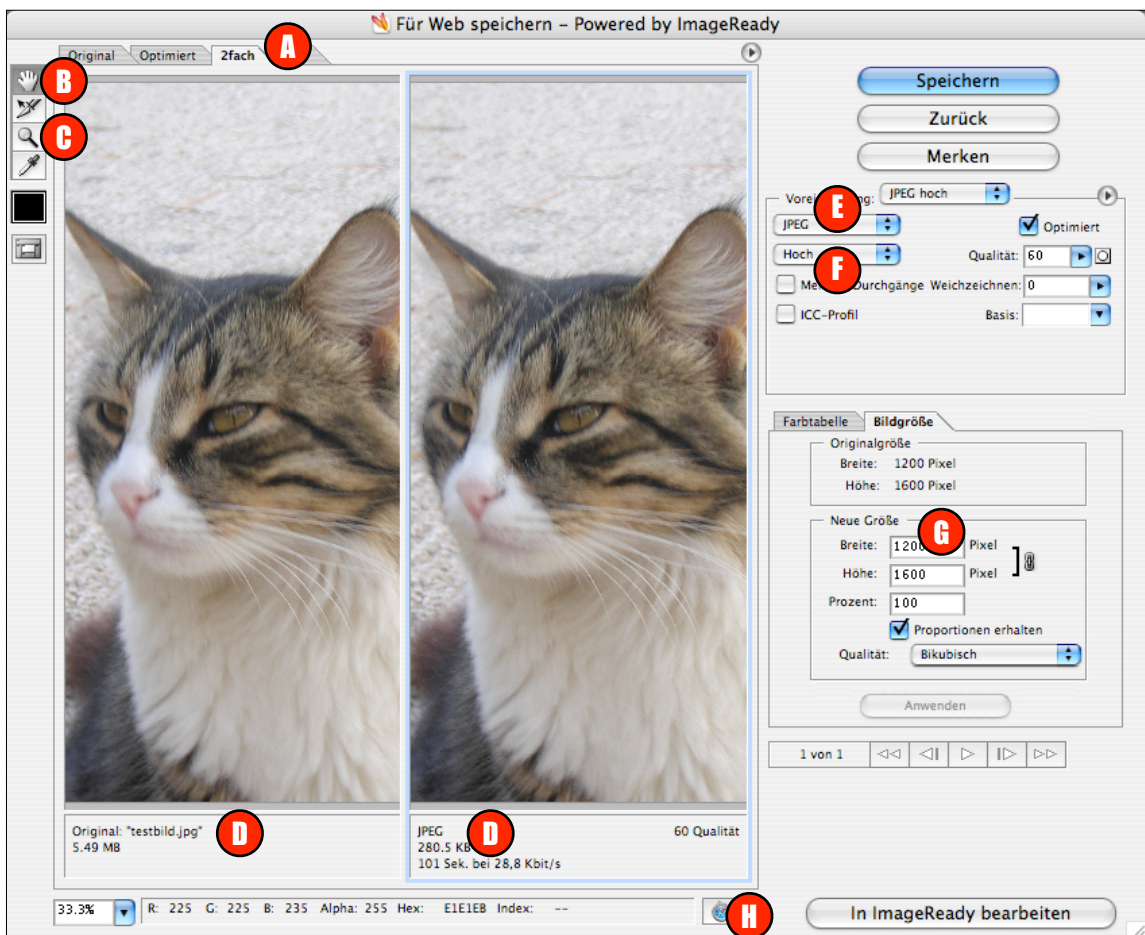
Für Web speichern - Powered by ImageReady

Original | Optimiert | 2fach

A

B

C

Original: "testbild.jpg"
5.49 MB

D

JPEG
280.5 KB
101 Sek. bei 28,8 Kbit/s

D

60 Qualität

Speichern
Zurück
Merken

Vore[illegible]g: JPEG hoch

E

JPEG
Optimiert

F

Hoch
Qualität: 60

Me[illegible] Durchgänge
Weichzeichnen: 0

ICC-Profil
Basis:

Farbtabelle | Bildgröße

Originalgröße
Breite: 1200 Pixel
Höhe: 1600 Pixel

Neue Größe

G

Breite: 120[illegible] Pixel
Höhe: 1600 Pixel
Prozent: 100
Proportionen erhalten
Qualität: Bikubisch

Anwenden

1 von 1

33.3%
R: 225 G: 225 B: 235 Alpha: 255 Hex: E1E1EB Index: --

H

In ImageReady bearbeiten